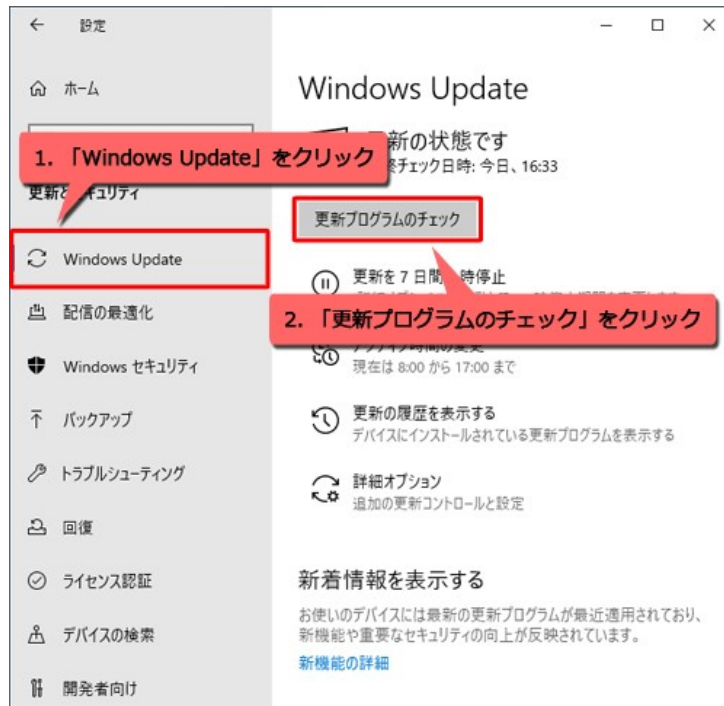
← 設定

ホーム

1. 「Windows Update」をクリック

更新と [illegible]キュリティ

Windows Update

配信の最適化

Windows セキュリティ

バックアップ

トラブルシューティング

回復

ライセンス認証

デバイスの検索

開発者向け

Windows Update

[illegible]新の状態です
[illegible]チェック日時: 今日、16:33

更新プログラムのチェック

更新を 7 日間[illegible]時停止

2. 「更新プログラムのチェック」をクリック

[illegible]
現在は 8:00 から 17:00 まで

更新の履歴を表示する
デバイスにインストールされている更新プログラムを表示する

詳細オプション
追加の更新コントロールと設定

新着情報を表示する

お使いのデバイスには最新の更新プログラムが最近適用されており、新機能や重要なセキュリティの向上が反映されています。

新機能の詳細